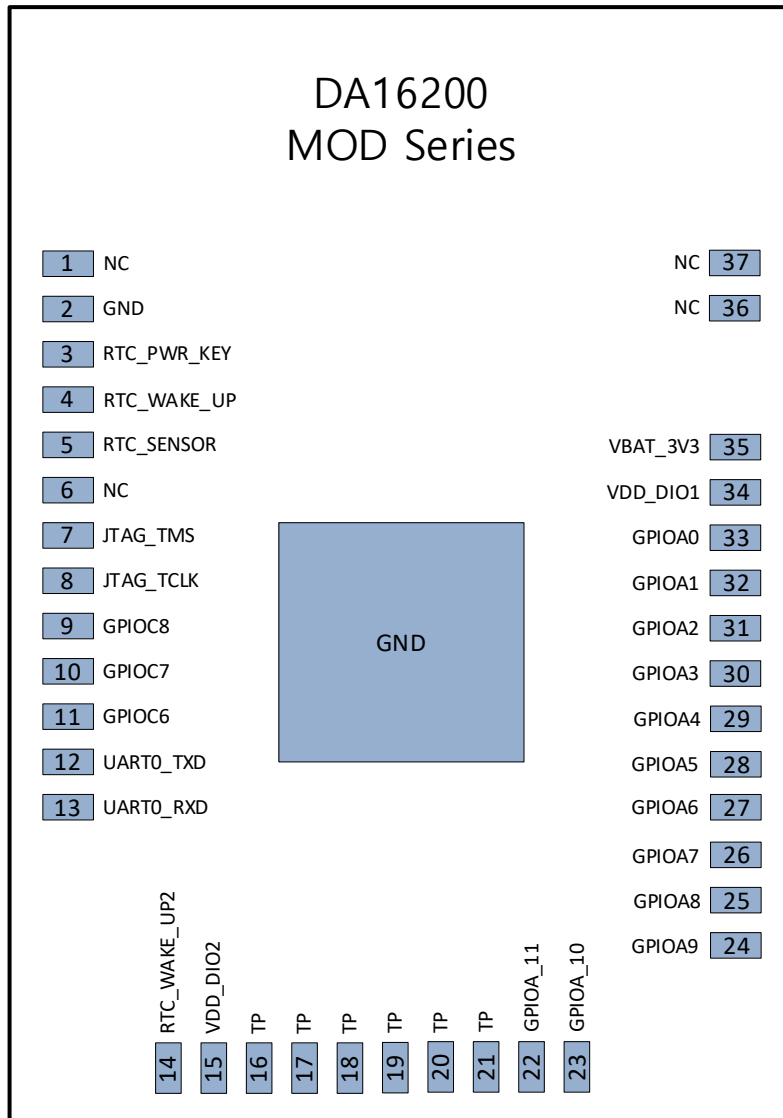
DA16200
MOD Series

1 NC
2 GND
3 RTC_PWR_KEY
4 RTC_WAKE_UP
5 RTC_SENSOR
6 NC
7 JTAG_TMS
8 JTAG_TCLK
9 GPIOC8
10 GPIOC7
11 GPIOC6
12 UART0_TXD
13 UART0_RXD

NC 37
NC 36
VBAT_3V3 35
VDD_DIO1 34
GPIOA0 33
GPIOA1 32
GPIOA2 31
GPIOA3 30
GPIOA4 29
GPIOA5 28
GPIOA6 27
GPIOA7 26
GPIOA8 25
GPIOA9 24

GND

RTC_WAKE_UP2 14
VDD_DIO2 15
TP 16
TP 17
TP 18
TP 19
TP 20
TP 21
GPIOA_11 22
GPIOA_10 23